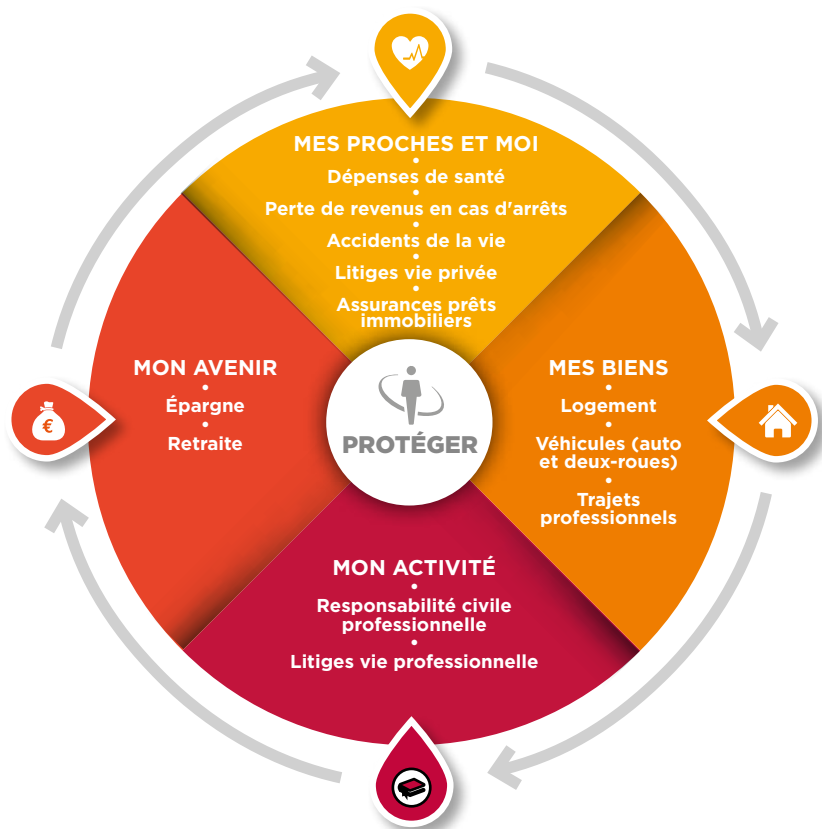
MES PROCHES ET MOI
Dépenses de santé
Perte de revenus en cas d'arrêts
Accidents de la vie
Litiges vie privée
Assurances prêts immobiliers

MES BIENS
Logement
Véhicules (auto et deux-roues)
Trajets professionnels

MON ACTIVITÉ
Responsabilité civile professionnelle
Litiges vie professionnelle

MON AVENIR
Épargne
Retraite

PROTÉGER

€